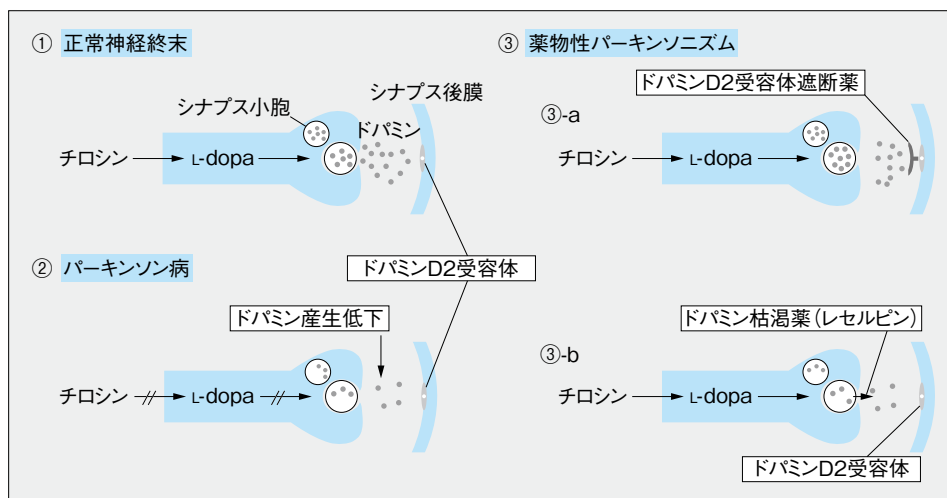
① 正常神経終末

シナプス小胞

シナプス後膜

ドパミン

チロシン

L-dopa

② パーキンソン病

ドパミンD2受容体

ドパミン産生低下

チロシン

L-dopa

③ 薬物性パーキンソニズム

ドパミンD2受容体遮断薬

③-a

チロシン

L-dopa

ドパミン枯渇薬（レセルピン）

③-b

チロシン

L-dopa

ドパミンD2受容体